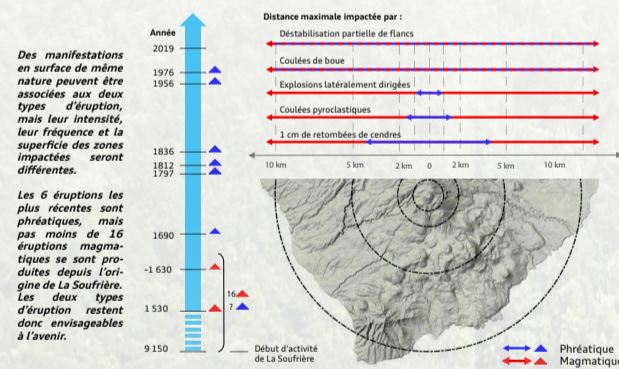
Des manifestations en surface de même nature peuvent être associées aux deux types d'éruption, mais leur intensité, leur fréquence et la superficie des zones impactées seront différentes.

Les 6 éruptions les plus récentes sont phréatiques, mais pas moins de 16 éruptions magmatiques se sont produites depuis l'origine de La Soufrière. Les deux types d'éruption restent donc envisageables à l'avenir.

Année
2019
1976
1956
1836
1812
1797
1690
-1 630
1 530
9 150
16
?
Début d'activité de La Soufrière

Distance maximale impactée par :
Déstabilisation partielle de flancs
Coulées de boue
Explosions latéralement dirigées
Coulées pyroclastiques
1 cm de retombées de cendres
10 km
5 km
2 km
0
2 km
5 km
10 km

Phréatique
Magmatique